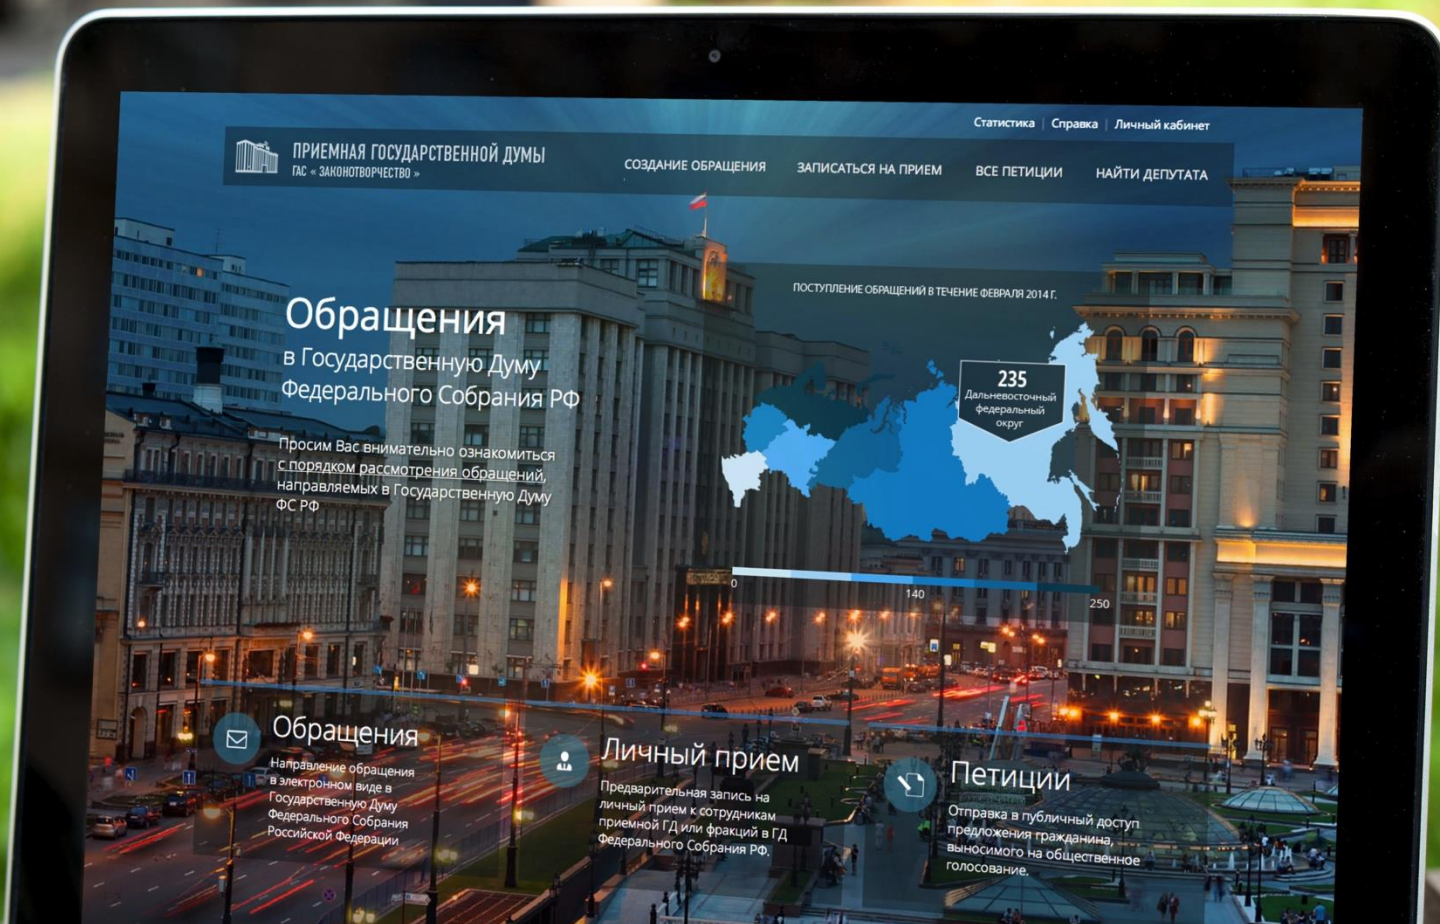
Статистика | Справка | Личный кабинет

ПРИЕМНАЯ ГОСУДАРСТВЕННОЙ ДУМЫ
ГАС « ЗАКОНОТВОРЧЕСТВО »

СОЗДАНИЕ ОБРАЩЕНИЯ
ЗАПИСАТЬСЯ НА ПРИЕМ
ВСЕ ПЕТИЦИИ
НАЙТИ ДЕПУТАТА

Обращения
в Государственную Думу Федерального Собрания РФ

Просим Вас внимательно ознакомиться с порядком рассмотрения обращений, направляемых в Государственную Думу ФС РФ

ПОСТУПЛЕНИЕ ОБРАЩЕНИЙ В ТЕЧЕНИЕ ФЕВРАЛЯ 2014 Г.

235
Дальневосточный федеральный округ

0
140
250

Обращения
Направление обращения в электронном виде в Государственную Думу Федерального Собрания Российской Федерации

Личный прием
Предварительная запись на личный прием к сотрудникам приемной ГД или фракций в ГД Федерального Собрания РФ.

Петиции
Отправка в публичный доступ предложения гражданина, выносимого на общественное голосование.